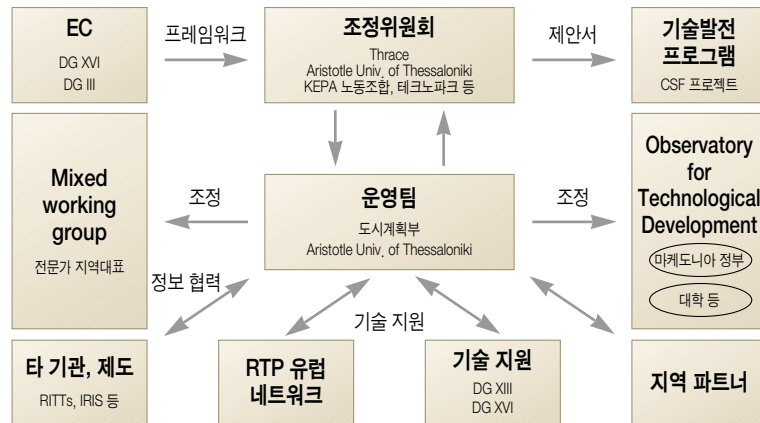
EC
DG XVI
DG III

프레임워크

조정위원회
Thrace
Aristotle Univ. of Thessaloniki
KEPA 노동조합, 테크노파크 등

제안서

기술발전
프로그램
CSF 프로젝트

Mixed
working
group
전문가 지역대표

조정

운영팀
도시계획부
Aristotle Univ. of Thessaloniki

조정

Observatory
for
Technological
Development
마케도니아 정부
대학 등

정보 협력

기술 지원

타 기관, 제도
RITTs, IRIS 등

RTP 유럽
네트워크

기술 지원
DG XIII
DG XVI

지역 파트너